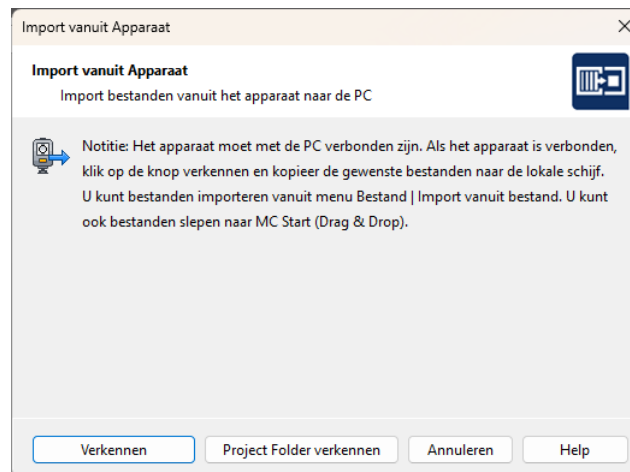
Import vanuit Apparaat

×

Import vanuit Apparaat

Import bestanden vanuit het apparaat naar de PC

Notitie: Het apparaat moet met de PC verbonden zijn. Als het apparaat is verbonden, klik op de knop verkennen en kopieer de gewenste bestanden naar de lokale schijf. U kunt bestanden importeren vanuit menu Bestand | Import vanuit bestand. U kunt ook bestanden slepen naar MC Start (Drag & Drop).

Verkennen

Project Folder verkennen

Annuleren

Help